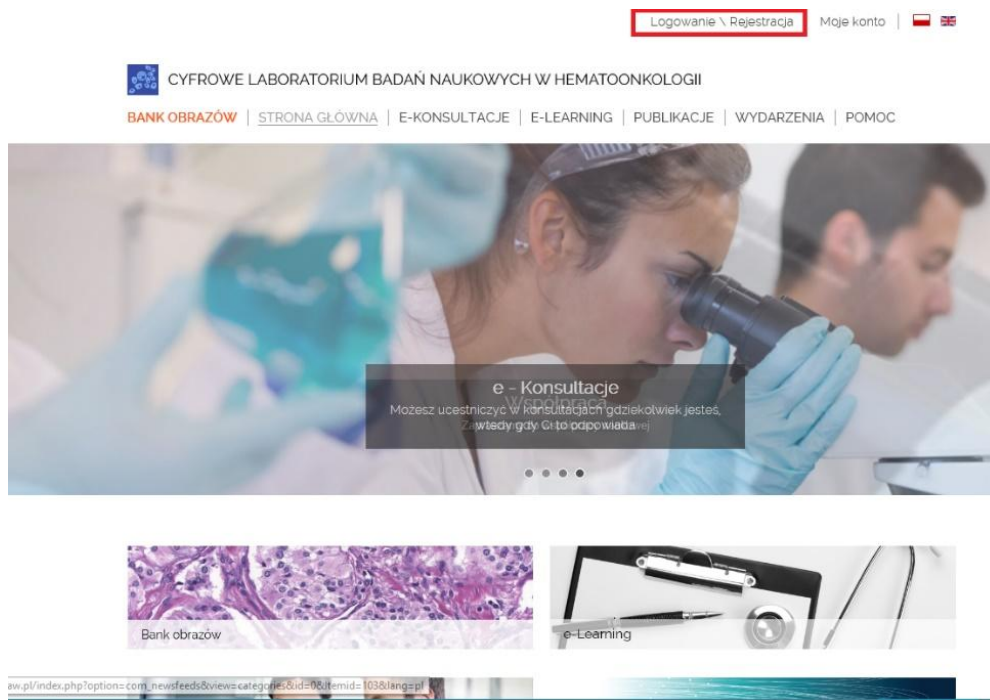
Logowanie \ Rejestracja | Moje konto

CYFROWE LABORATORIUM BADAŃ NAUKOWYCH W HEMATOONKOLOGII

BANK OBRAZÓW | STRONA GŁÓWNA | E-KONSULTACJE | E-LEARNING | PUBLIKACJE | WYDARZENIA | POMOC

e - Konsultacje
Możesz uczestniczyć w konsultacjach gdziekolwiek jesteś, wtedy gdy Ci to odpowiada

Bank obrazów

e-Learning

aw.pl/index.php?option=com_newsfeeds&view=categories&id=0&Itemid=103&lang=pl